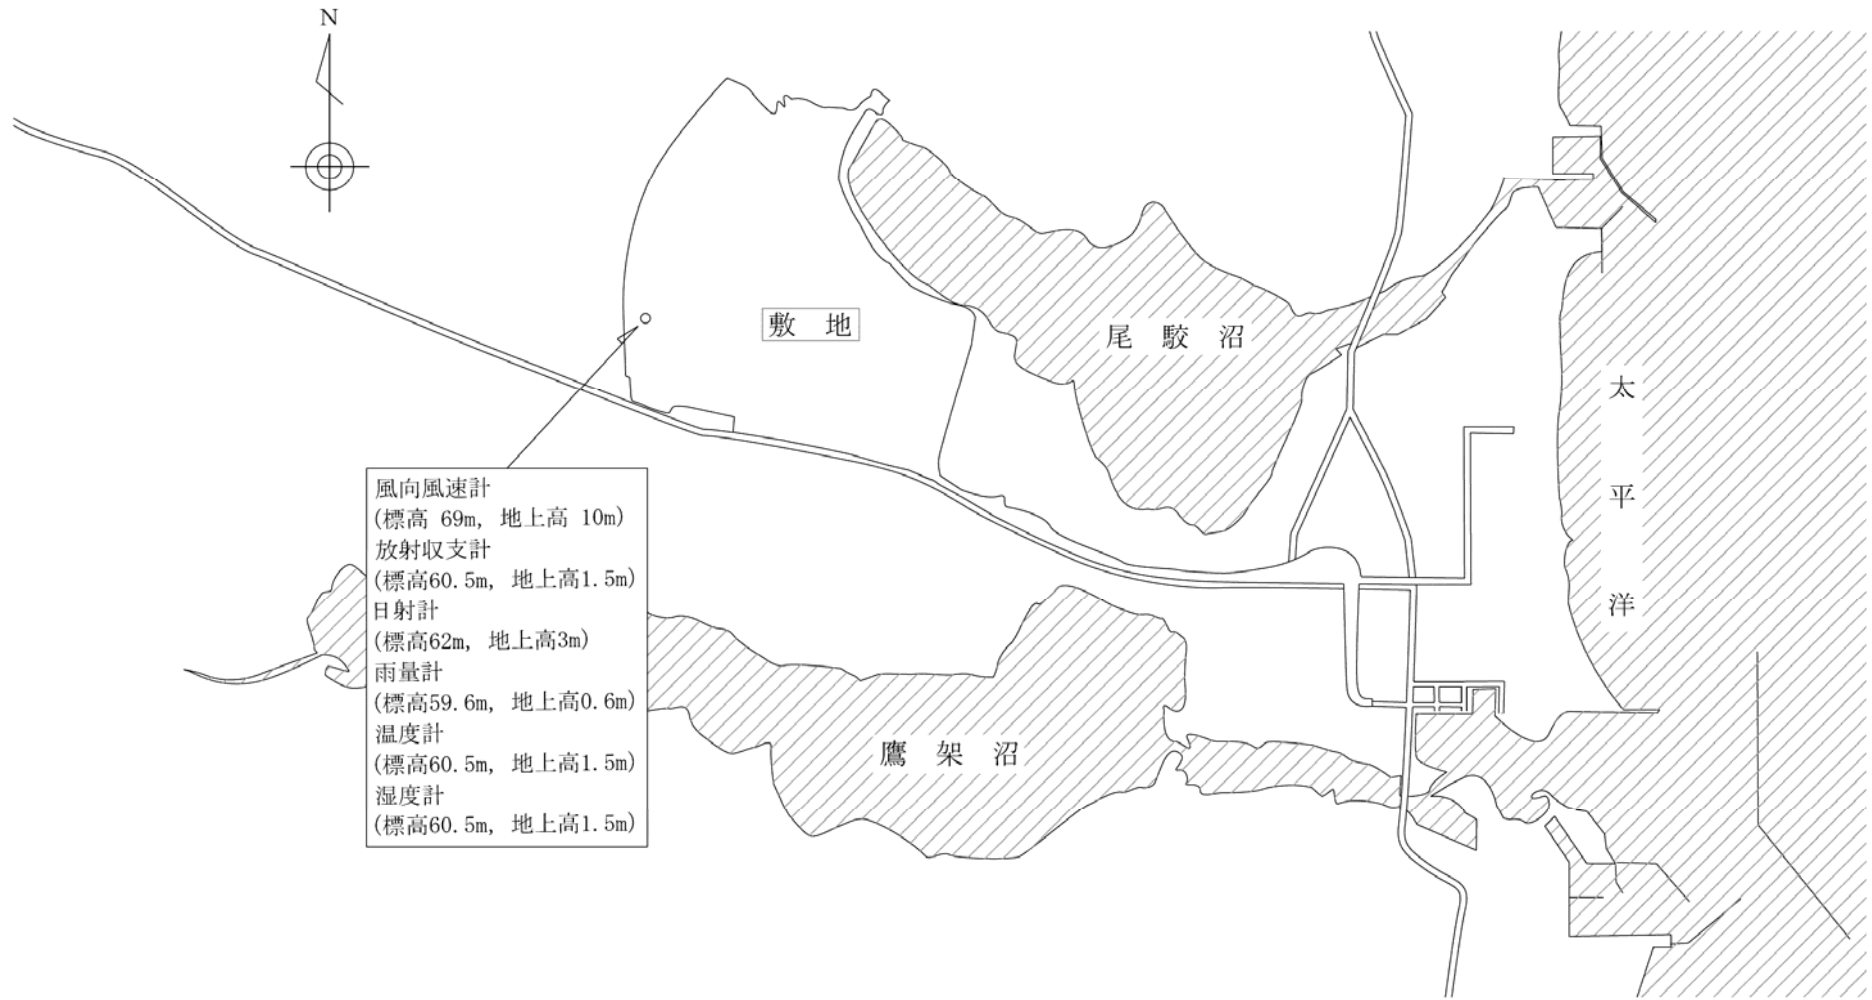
N

敷 地

尾 駮 沼

太 平 洋

風向風速計
(標高 69m, 地上高 10m)
放射収支計
(標高60.5m, 地上高1.5m)
日射計
(標高62m, 地上高3m)
雨量計
(標高59.6m, 地上高0.6m)
温度計
(標高60.5m, 地上高1.5m)
湿度計
(標高60.5m, 地上高1.5m)

鷹 架 沼